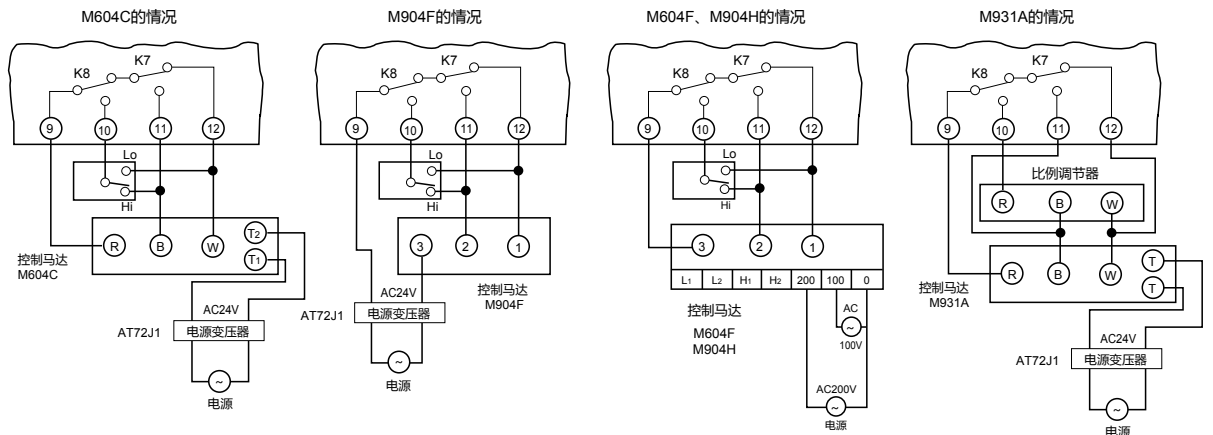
M604C的情况

K8 K7
9 10 11 12
Lo
Hi
R B W $T_2$ $T_1$
控制马达
M604C
AC24V
AT72J1 电源变压器
~
电源

M904F的情况

K8 K7
9 10 11 12
Lo
Hi
3 2 1
AC24V
AT72J1 电源变压器
控制马达
M904F
~
电源

M604F、M904H的情况

K8 K7
9 10 11 12
Lo
Hi
3 2 1
$L_1$ $L_2$ $H_1$ $H_2$ 200 100 0
控制马达
M604F
M904H
AC
~
100V
AC200V
~
电源

M931A的情况

K8 K7
9 10 11 12
比例调节器
R B W
R B W T T
控制马达
M931A
AC24V
AT72J1 电源变压器
~
电源